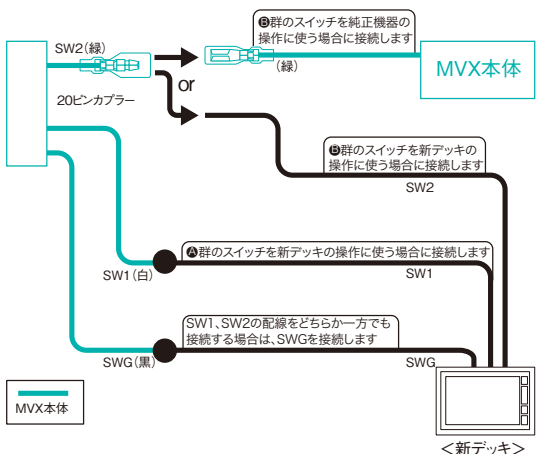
SW2(緑)

20ピンカプラー

Ⓑ群のスイッチを純正機器の操作に使う場合に接続します

(緑)

MVX本体

or

Ⓑ群のスイッチを新デッキの操作に使う場合に接続します

SW2

Ⓐ群のスイッチを新デッキの操作に使う場合に接続します

SW1(白)

SW1

SW1、SW2の配線をどちらか一方でも接続する場合は、SWGを接続します

SWG(黒)

SWG

MVX本体

<新デッキ>